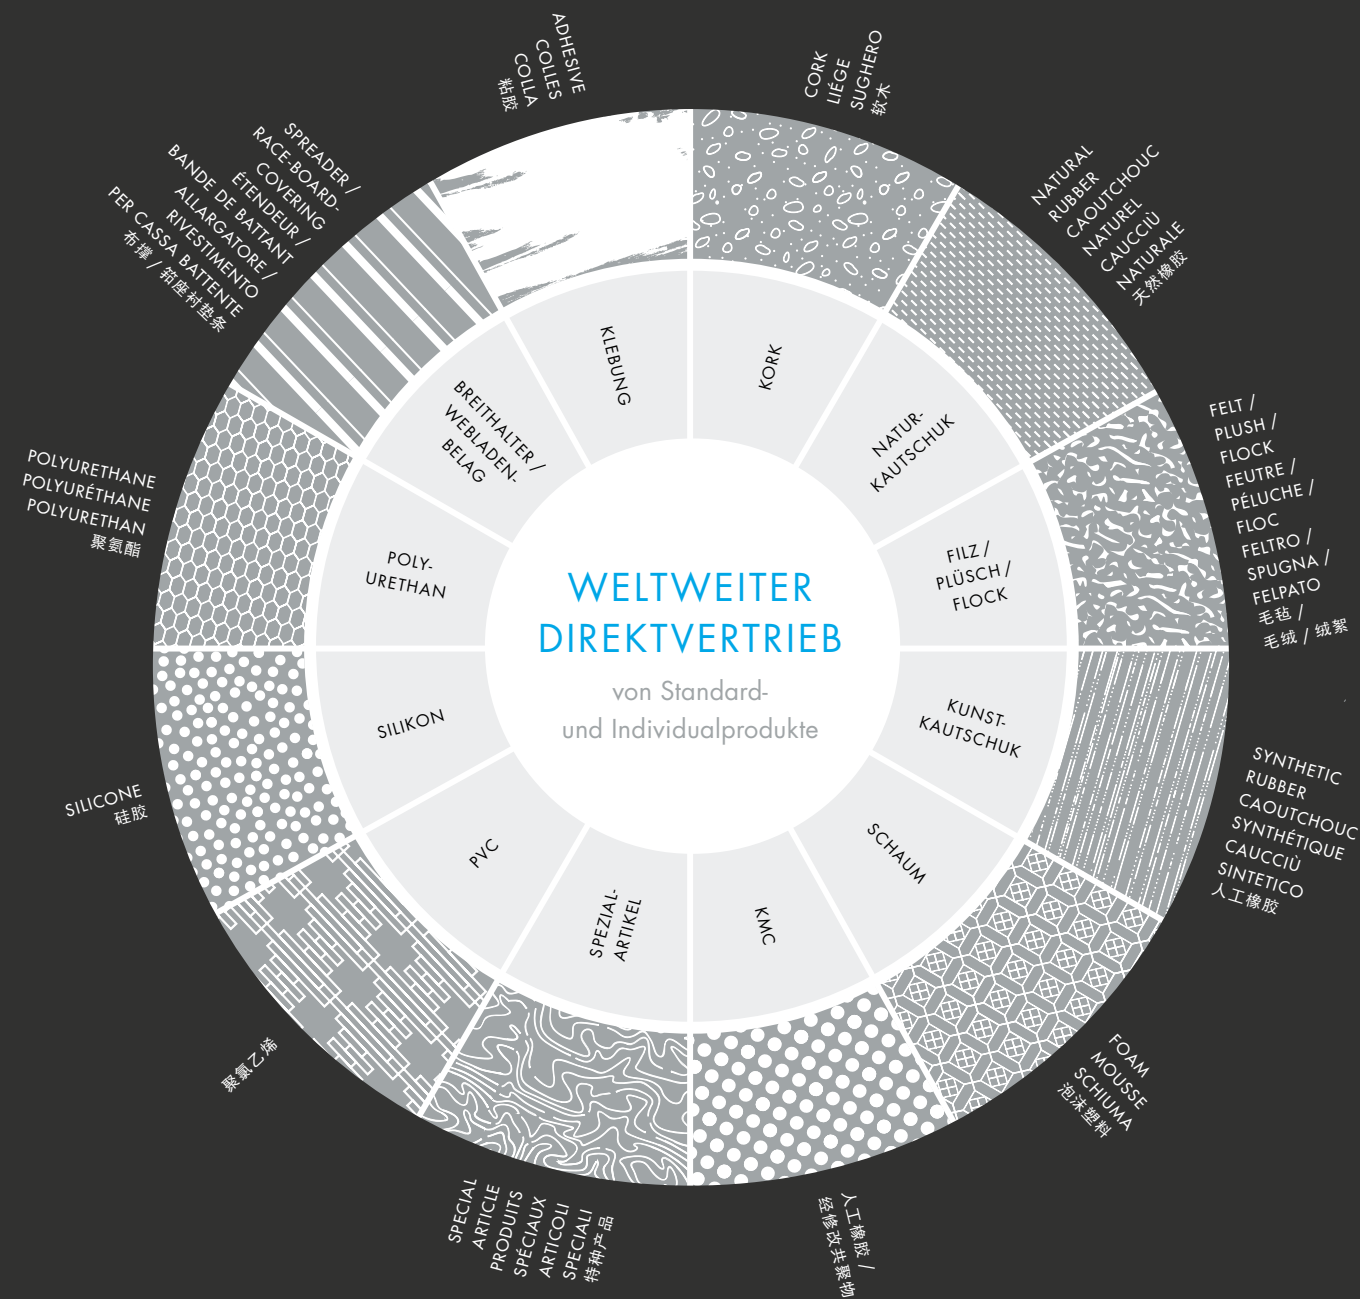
WELTWEITER DIREKTVERTRIEB

von Standard- und Individualprodukte

KLEBUNG

KORK

NATUR-KAUTSCHUK

FILZ / PLÜSCH / FLOCK

KUNST-KAUTSCHUK

SCHAUM

KMC

SPEZIAL-ARTIKEL

PVC

SILIKON

POLY-URETHAN

BREITHALTER / WEBLADEN-BELAG

ADHESIVE
COLLES
COLLA
粘胶

CORK
LIÈGE
SUGHERO
软木

NATURAL
RUBBER
CAOUTCHOUC
NATUREL
CAUCCIÙ
NATURALE
天然橡胶

FELT /
PLUSH /
FLOCK
FEUTRE /
PÉLUCHE /
FLOC
FELTRO /
SPUGNA /
FELPATO
毛毡 /
毛绒 / 绒絮

SYNTHETIC
RUBBER
CAOUTCHOUC
SYNTHÉTIQUE
CAUCCIÙ
SINTETICO
人工橡胶

FOAM
MOUSSE
SCHIUMA
泡沫塑料

人工橡胶 /
经修改共聚物

SPECIAL
ARTICLE
PRODUITS
SPÉCIAUX
ARTICOLI
SPECIALI
特种产品

聚氯乙烯

SILICONE
硅胶

POLYURETHANE
POLYURÉTHANE
POLYURETHAN
聚氨酯

SPREADER /
RACE-BOARD-
COVERING
ÉTENDEUR /
BANDE DE BATTANT
ALLARGATORE /
RIVESTIMENTO
PER CASSA BATTENTE
布撑 / 筘座衬垫条